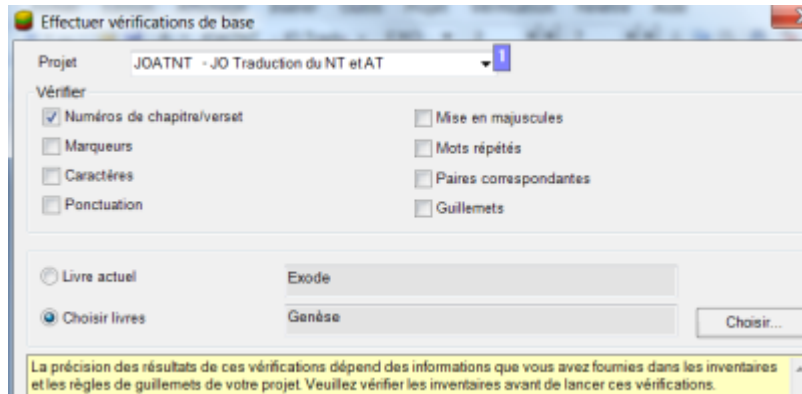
Effectuer vérifications de base

Projet JOATNT - JO Traduction du NT et AT 1

Vérifier

Numéros de chapitre/verset

Marqueurs

Caractères

Ponctuation

Mise en majuscules

Mots répétés

Paires correspondantes

Guillemets

Livre actuel Exode

Choisir livres Genèse

Choisir...

La précision des résultats de ces vérifications dépend des informations que vous avez fournies dans les inventaires et les règles de guillemets de votre projet. Veuillez vérifier les inventaires avant de lancer ces vérifications.